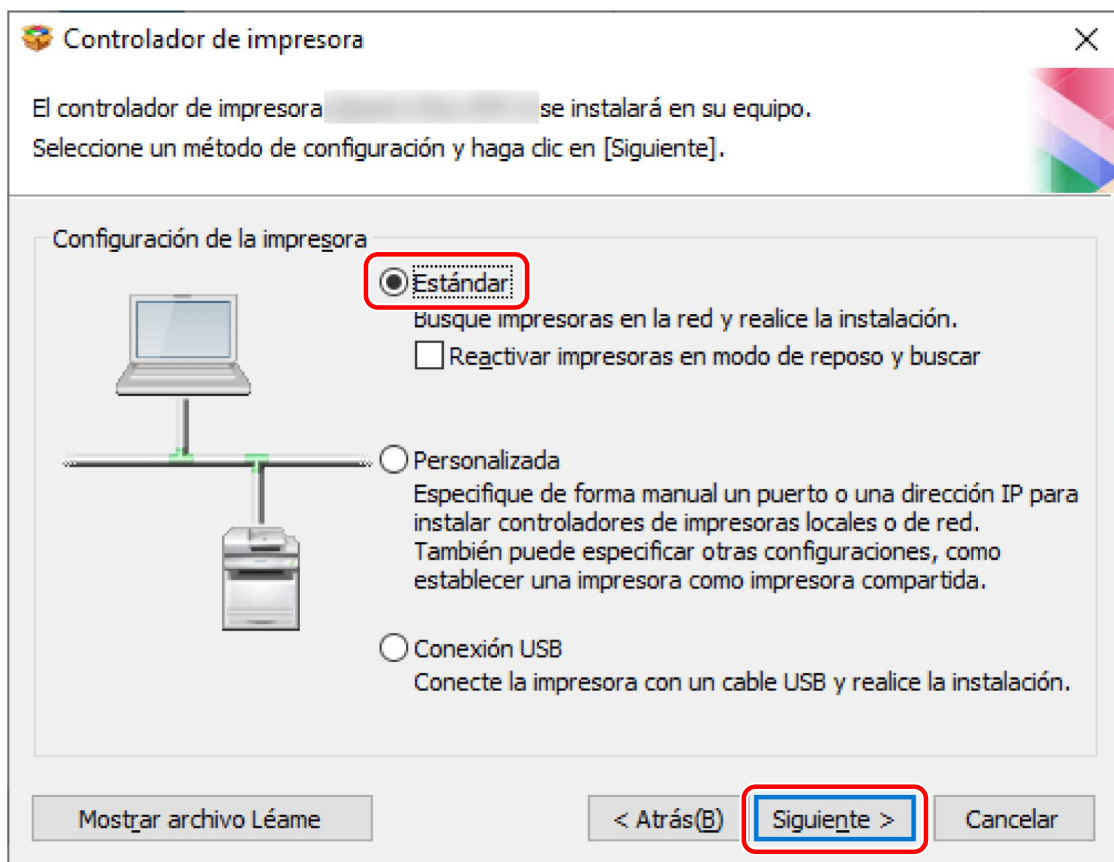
Controlador de impresora

El controlador de impresora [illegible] se instalará en su equipo.
Seleccione un método de configuración y haga clic en [Siguiente].

Configuración de la impresora

Estándar
Busque impresoras en la red y realice la instalación.
Reactivar impresoras en modo de reposo y buscar

Personalizada
Especifique de forma manual un puerto o una dirección IP para instalar controladores de impresoras locales o de red.
También puede especificar otras configuraciones, como establecer una impresora como impresora compartida.

Conexión USB
Conecte la impresora con un cable USB y realice la instalación.

Mostrar archivo Léame

< Atrás(B)

Siguiente >

Cancelar